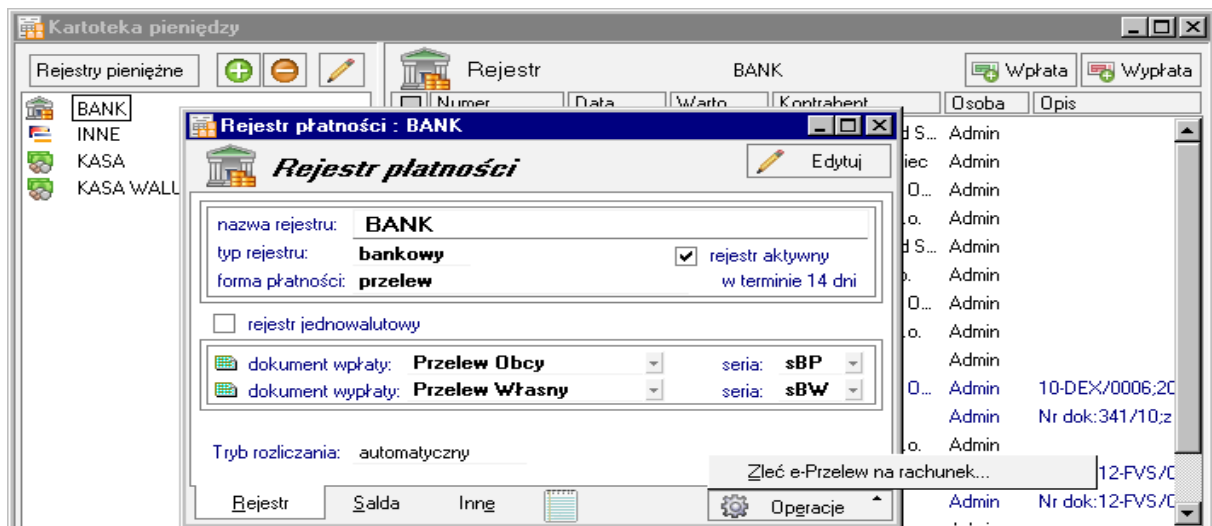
Kartoteka pieniędzy

Rejestry pieniężne

BANK
INNE
KASA
KASA WALU

Rejestr
BANK
Wpłata
Wypłata

Numer
Data
Warto
Kontrahent
Osoba
Opis

d S... Admin
iec Admin
O... Admin
.o. Admin
d S... Admin
. Admin
O... Admin
.o. Admin
Admin
O... Admin 10-DEX/0006;20
Admin Nr dok:341/10;z
.o. Admin
12-FVS/0
Admin Nr dok:12-FVS/0

Rejestr płatności : BANK

Rejestr płatności
Edytuj

nazwa rejestru: BANK
typ rejestru: bankowy
rejestr aktywny
forma płatności: przelew
w terminie 14 dni

rejestr jednowalutowy

dokument wpłaty: Przelew Obcy
seria: sBP
dokument wypłaty: Przelew Własny
seria: sBW

Tryb rozliczania: automatyczny

Zleć e-Przelew na rachunek...

Rejestr
Salda
Inne
Operacje